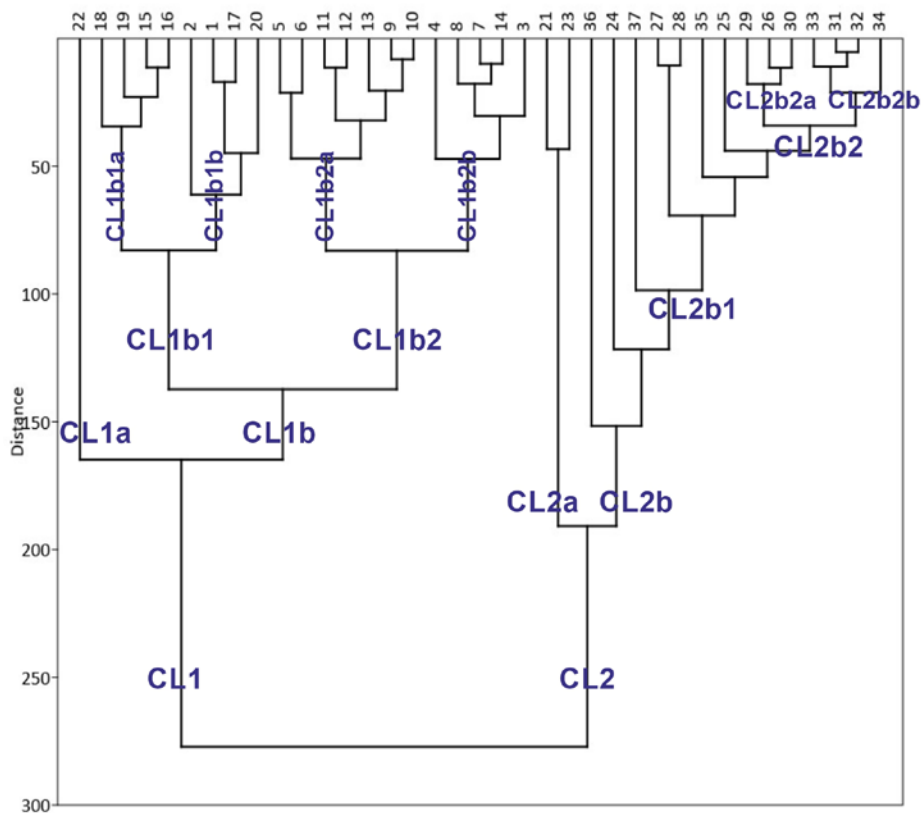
22 18 19 15 16 2 1 17 20 5 6 11 12 13 9 10 4 8 7 14 3 21 23 36 24 37 27 28 35 25 29 26 30 33 31 32 34

Distance

50
100
150
200
250
300

CL1b1a
CL1b1b
CL1b2a
CL1b2b
CL1b1
CL1b2
CL1a
CL1b
CL1
CL2b2a
CL2b2b
CL2b2
CL2b1
CL2a
CL2b
CL2